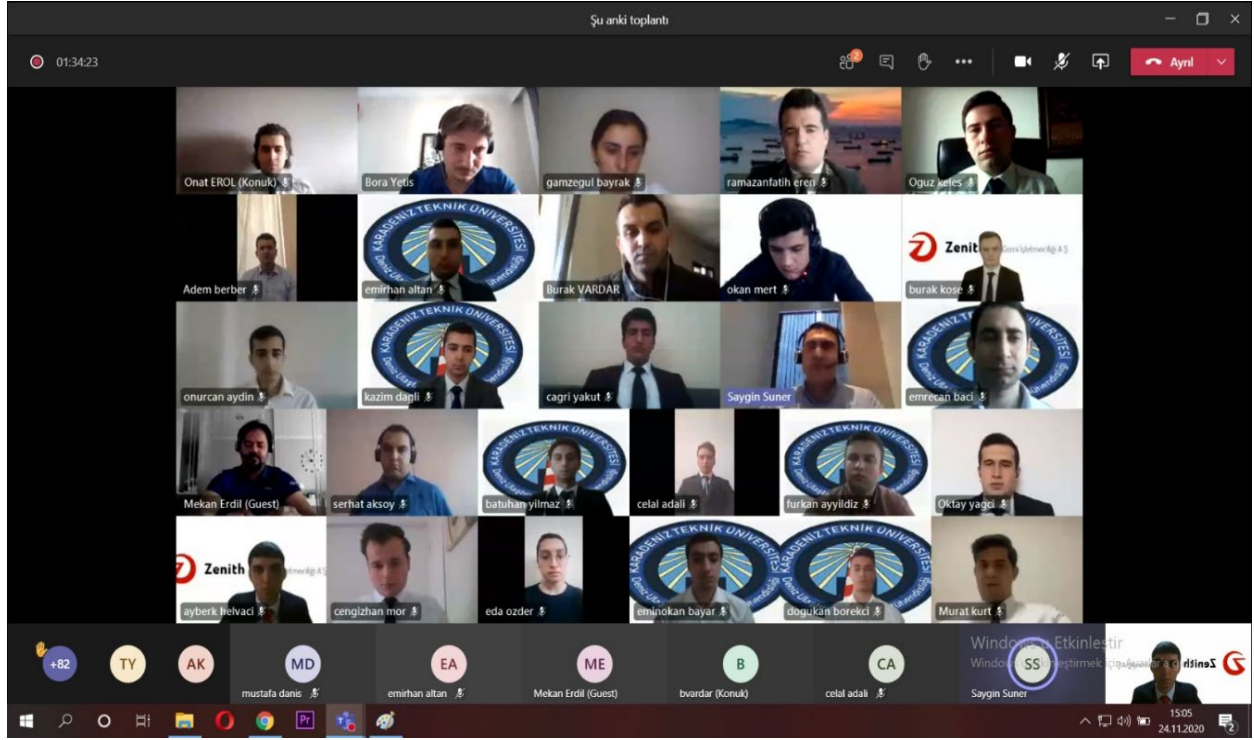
Şu anki toplantı

01:34:23

Ayrıl

Onat EROL (Konuk)
Bora Yetis
gamzegul bayrak
ramazanfatih eren
Oguz keles

Adem berber
KARADENİZ TEKNİK ÜNİVERSİTESİ
emirhan altan
Burak VARDAR
okan mert
Zenith
burak kose

onurcan aydin
KARADENİZ TEKNİK ÜNİVERSİTESİ
kazim dagli
cagri yakut
Saygin Suner
emrecan baci

Mekan Erdil (Guest)
serhat aksoy
batuhan yilmaz
celal adali
furkan ayyildiz
Oktay yagci

Zenith
ayberk helvaci
cengizhan mor
eda ozder
eminokan bayar
dogukan borekci
Murat kurt

+82
TY
AK
MD
mustafa danis
EA
emirhan altan
ME
Mekan Erdil (Guest)
B
bvardar (Konuk)
CA
celal adali
Windows'u Etkinleştir
Windows'u etkinleştirmek için Ayarlar'a gidin.
SS
Saygin Suner
Zenith

15:05
24.11.2020